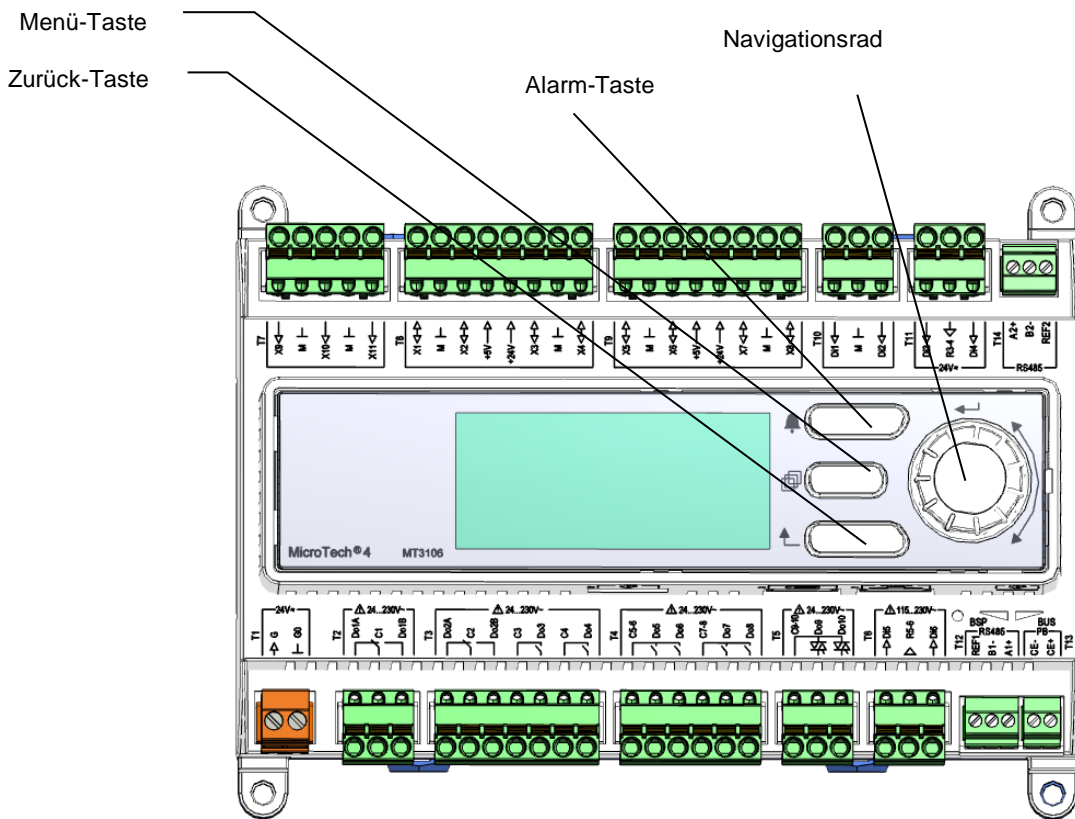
Menü-Taste

Zurück-Taste

Navigationsrad

Alarm-Taste

T7 X9 M X10 M X11

T8 X1 M X2 +5V +24V X3 M X4

T9 X5 M X6 +5V +24V X7 M X8

T10 DI1 M DI2

T11 DI3 R3-4 DI4 24V≃

T14 A2+ B2- REF2 RS485

MicroTech®4 MT3106

T1 24V≃ G G0

T2 ⚠ 24...230V~ Do1A C1 Do1B

T3 ⚠ 24...230V~ Do2A C2 Do2B C3 Do3 C4 Do4

T4 ⚠ 24...230V~ C5-6 Do5 Do6 C7-8 Do7 Do8

T5 ⚠ 24...230V~ C9-10 Do9 Do10

T6 ⚠ 115...230V~ DI5 R5-6 DI6

T12 BSP RS485 REF1 B1- A1+

T13 BUS PB CE- CE+